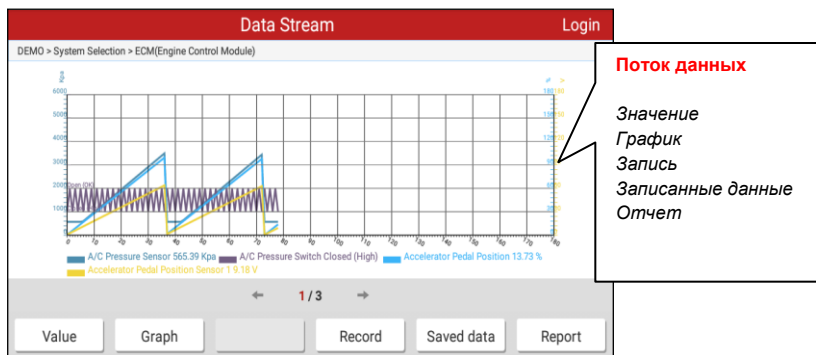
Data Stream

Login

DEMO > System Selection > ECM(Engine Control Module)

Kpa

6000

5000

4000

3000

2000

1000

0

%

180

120

80

40

20

0

0 10 20 30 40 50 60 70 80 90 100 110 120 130 140 150 160 170 180

A/C Pressure Sensor 565.39 Kpa

A/C Pressure Switch Closed (High)

Accelerator Pedal Position 13.73 %

Accelerator Pedal Position Sensor 1.9.18 V

← 1/3 →

Value

Graph

Record

Saved data

Report

Поток данных

Значение
График
Запись
Записанные данные
Отчет